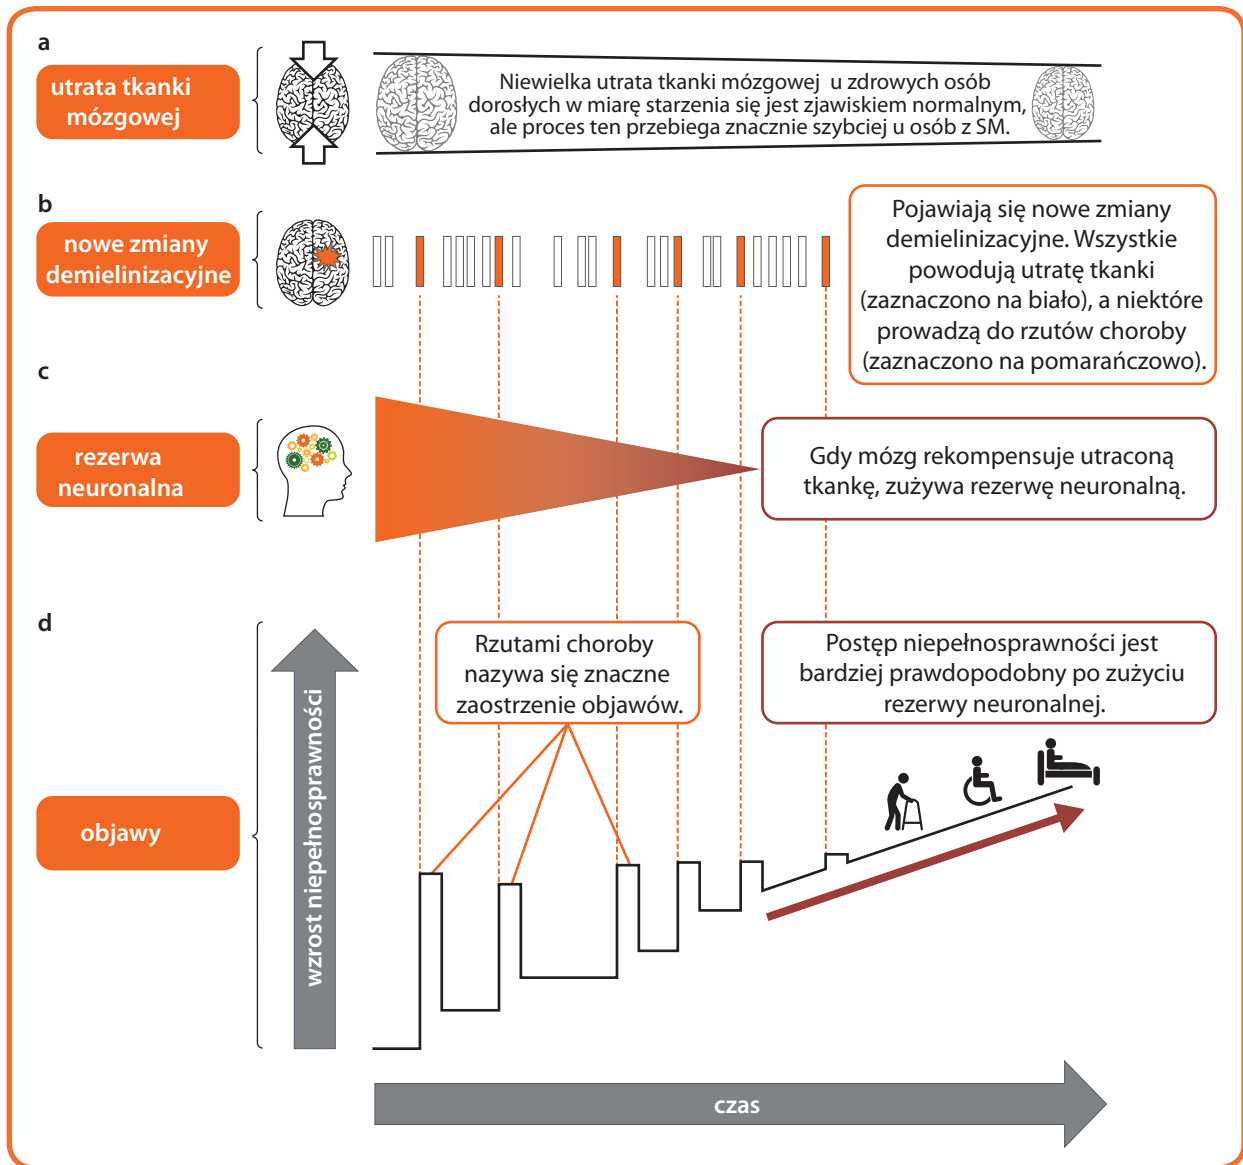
a

utrata tkanki mózgowej

Niewielka utrata tkanki mózgowej u zdrowych osób dorosłych w miarę starzenia się jest zjawiskiem normalnym, ale proces ten przebiega znacznie szybciej u osób z SM.

b

nowe zmiany demielinizacyjne

Pojawiają się nowe zmiany demielinizacyjne. Wszystkie powodują utratę tkanki (zaznaczono na biało), a niektóre prowadzą do rzutów choroby (zaznaczono na pomarańczowo).

c

rezerwa neuronalna

Gdy mózg rekompensuje utraconą tkankę, zużywa rezerwę neuronalną.

d

Rzutami choroby nazywa się znaczne zaostrzenie objawów.

Postęp niepełnosprawności jest bardziej prawdopodobny po zużyciu rezerwy neuronalnej.

objawy

wzrost niepełnosprawności

czas